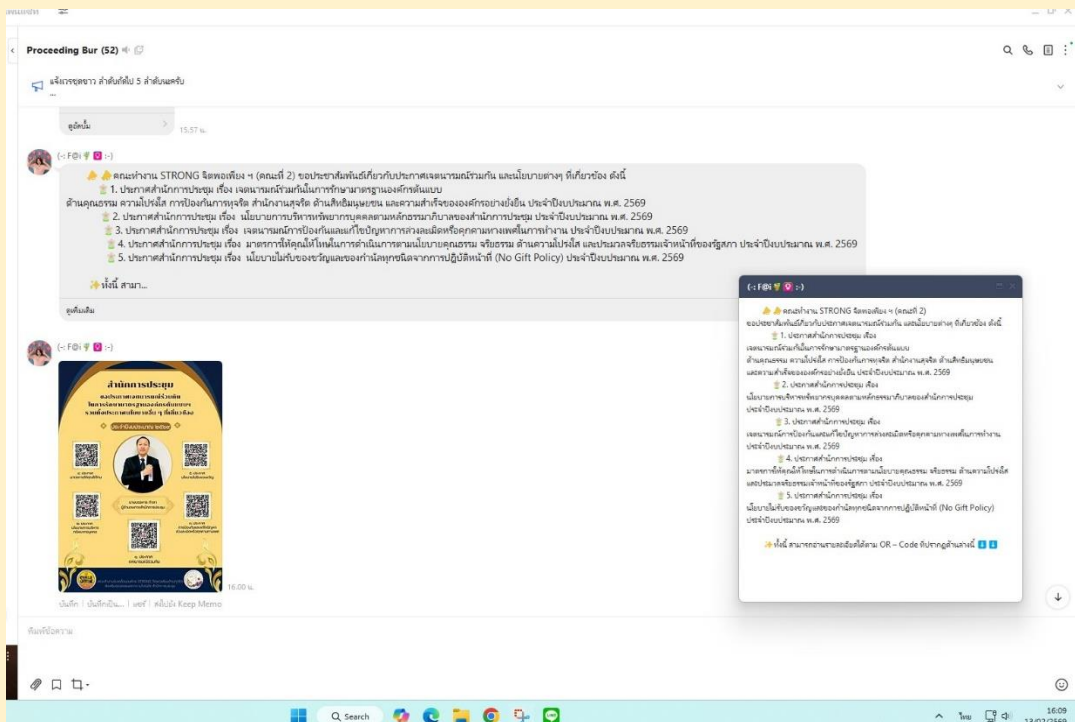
Proceeding Bur (52)

แจ้งเวรยุดยาว ลำดับถัดไป 5 ลำดับแลครับ

ดูอัลบั้ม 15.57 น.

(-: F@i 🌹 :-)

คณะทำงาน STRONG จิตพอเพียง ฯ (คณะที่ 2) ขอประชาสัมพันธ์เกี่ยวกับประกาศเจตนารมณ์ร่วมกัน และนโยบายต่างๆ ที่เกี่ยวข้อง ดังนี้
1. ประกาศสำนักการประชุม เรื่อง เจตนารมณ์ร่วมกันในการรักษามาตรฐานองค์กรต้นแบบ ด้านคุณธรรม ความโปร่งใส การป้องกันการทุจริต สำนักงานสุจริต ด้านสิทธิมนุษยชน และความสำเร็จขององค์กรอย่างยั่งยืน ประจำปีงบประมาณ พ.ศ. 2569
2. ประกาศสำนักการประชุม เรื่อง นโยบายการบริหารทรัพยากรบุคคลตามหลักธรรมาภิบาลของสำนักการประชุม ประจำปีงบประมาณ พ.ศ. 2569
3. ประกาศสำนักการประชุม เรื่อง เจตนารมณ์การป้องกันและแก้ไขปัญหาการล่วงละเมิดหรือคุกคามทางเพศในการทำงาน ประจำปีงบประมาณ พ.ศ. 2569
4. ประกาศสำนักการประชุม เรื่อง มาตรการให้คุณให้โทษในการดำเนินการตามนโยบายคุณธรรม จริยธรรม ด้านความโปร่งใส และประมวลจริยธรรมเจ้าหน้าที่ของรัฐสภา ประจำปีงบประมาณ พ.ศ. 2569
5. ประกาศสำนักการประชุม เรื่อง นโยบายไม่รับของขวัญและของกำนัลทุกชนิดจากการปฏิบัติหน้าที่ (No Gift Policy) ประจำปีงบประมาณ พ.ศ. 2569

ทั้งนี้ สามา...

ดูเพิ่มเติม

(-: F@i 🌹 :-)

สำนักการประชุม
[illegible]

16.00 น.

บันทึก | บันทึกเป็น... | แชร์ | สแกนลง Keep Memo

พิมพ์ข้อความ

(-: F@i 🌹 :-)

คณะทำงาน STRONG จิตพอเพียง ฯ (คณะที่ 2) ขอประชาสัมพันธ์เกี่ยวกับประกาศเจตนารมณ์ร่วมกัน และนโยบายต่างๆ ที่เกี่ยวข้อง ดังนี้
1. ประกาศสำนักการประชุม เรื่อง เจตนารมณ์ร่วมกันในการรักษามาตรฐานองค์กรต้นแบบ ด้านคุณธรรม ความโปร่งใส การป้องกันการทุจริต สำนักงานสุจริต ด้านสิทธิมนุษยชน และความสำเร็จขององค์กรอย่างยั่งยืน ประจำปีงบประมาณ พ.ศ. 2569
2. ประกาศสำนักการประชุม เรื่อง นโยบายการบริหารทรัพยากรบุคคลตามหลักธรรมาภิบาลของสำนักการประชุม ประจำปีงบประมาณ พ.ศ. 2569
3. ประกาศสำนักการประชุม เรื่อง เจตนารมณ์การป้องกันและแก้ไขปัญหาการล่วงละเมิดหรือคุกคามทางเพศในการทำงาน ประจำปีงบประมาณ พ.ศ. 2569
4. ประกาศสำนักการประชุม เรื่อง มาตรการให้คุณให้โทษในการดำเนินการตามนโยบายคุณธรรม จริยธรรม ด้านความโปร่งใส และประมวลจริยธรรมเจ้าหน้าที่ของรัฐสภา ประจำปีงบประมาณ พ.ศ. 2569
5. ประกาศสำนักการประชุม เรื่อง นโยบายไม่รับของขวัญและของกำนัลทุกชนิดจากการปฏิบัติหน้าที่ (No Gift Policy) ประจำปีงบประมาณ พ.ศ. 2569

ทั้งนี้ สามารถอ่านรายละเอียดได้ตาม QR – Code ที่ปรากฏด้านล่างนี้

Search

ไทย 16:09 13/02/2569